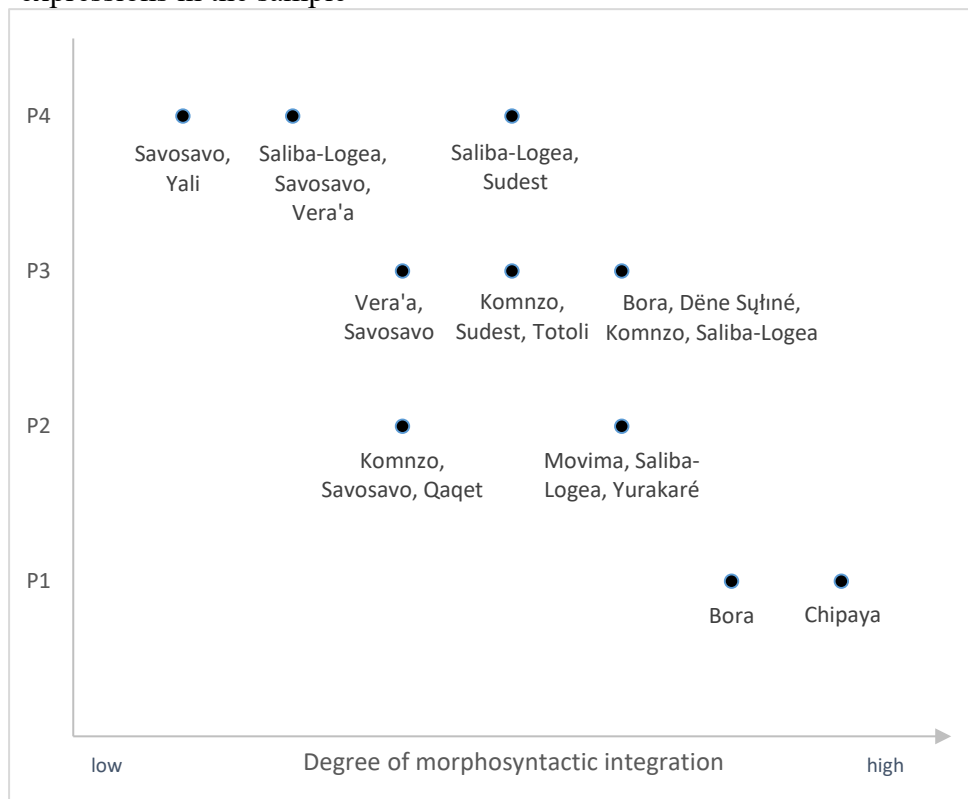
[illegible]

P4

Savosavo, Yali

Saliba-Logea, Savosavo, Vera'a

Saliba-Logea, Sudest

P3

Vera'a, Savosavo

Komnzo, Sudest, Totoli

Bora, Dëne Sųłiné, Komnzo, Saliba-Logea

P2

Komnzo, Savosavo, Qaqet

Movima, Saliba-Logea, Yurakaré

P1

Bora

Chipaya

low

Degree of morphosyntactic integration

high